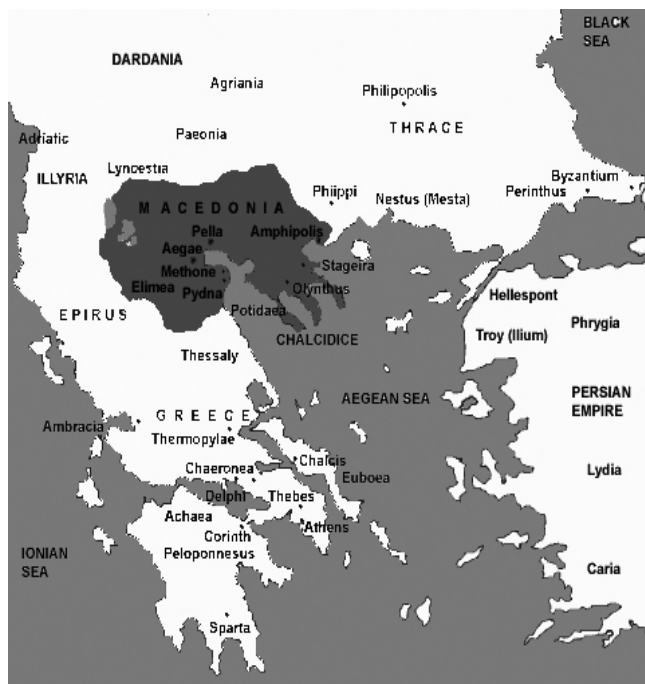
BLACK SEA

DARDANIA

Agriania

Philipopolis

Adriatic

Paeonia

THRACE

Lyncestia

ILLYRIA

Byzantium

Phiippi

Nestus (Mesta)

Perinthus

MACEDONIA

Pella

Amphipolis

Aegae

Methone

Stageira

Elimea

Pydna

Olynthus

Potidaea

EPIRUS

Hellespont

CHALCIDICE

Thessaly

Troy (Ilium)

Phrygia

AEGEAN SEA

PERSIAN EMPIRE

GREECE

Ambracia

Thermopylae

Chaeronea

Chalcis

Lydia

Euboea

Delphi

Thebes

Achaea

Athens

IONIAN SEA

Corinth

Peloponnesus

Caria

Sparta